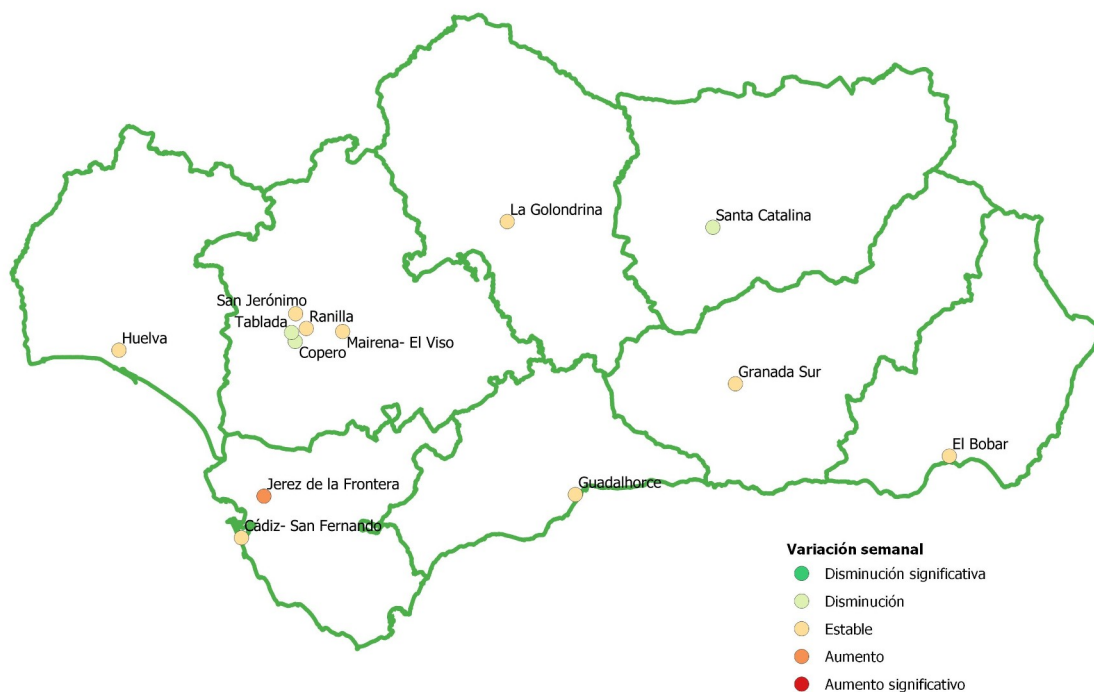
La Golondrina

Santa Catalina

San Jerónimo

Tablada

Ranilla

Mairena- El Viso

Copero

Huelva

Granada Sur

El Bobar

Jerez de la Frontera

Guadalhorce

Cádiz- San Fernando

Variación semanal

Disminución significativa

Disminución

Estable

Aumento

Aumento significativo